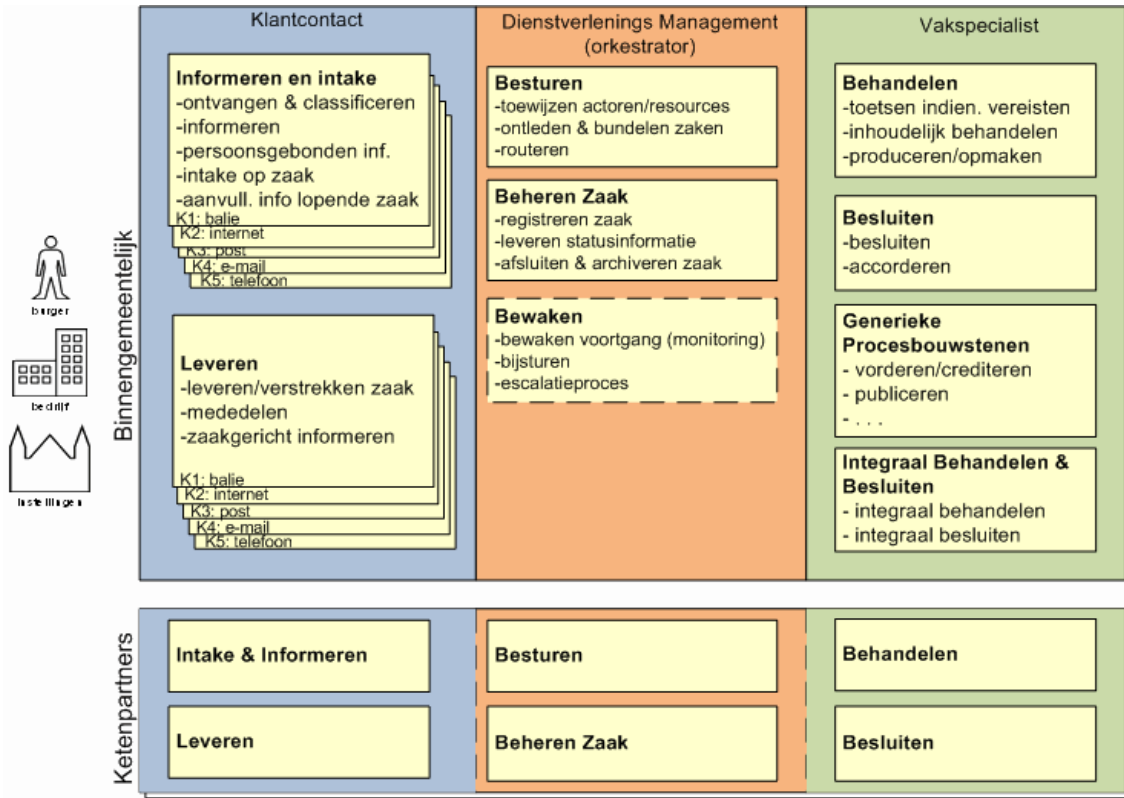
burger

bedrijf

instellingen

Binnengemeentelijk

Klantcontact

Informeren en intake
-ontvangen & classificeren
-informeren
-persoonsgebonden inf.
-intake op zaak
-aanvull. info lopende zaak
K1: balie
K2: internet
K3: post
K4: e-mail
K5: telefoon

Leveren
-leveren/verstrekken zaak
-mededelen
-zaakgericht informeren
K1: balie
K2: internet
K3: post
K4: e-mail
K5: telefoon

Dienstverlenings Management (orkestrator)

Besturen
-toewijzen actoren/resources
-ontleden & bundelen zaken
-routeren

Beheren Zaak
-registreren zaak
-leveren statusinformatie
-afsluiten & archiveren zaak

Bewaken
-bewaken voortgang (monitoring)
-bijsturen
-escalatieproces

Vakspecialist

Behandelen
-toetsen indien. vereisten
-inhoudelijk behandelen
-produceren/opmaken

Besluiten
-besluiten
-accorderen

Generieke Procesbouwstenen
- vorderen/crediteren
- publiceren
- . . .

Integraal Behandelen & Besluiten
- integraal behandelen
- integraal besluiten

Ketenpartners

Intake & Informeren

Leveren

Besturen

Beheren Zaak

Behandelen

Besluiten